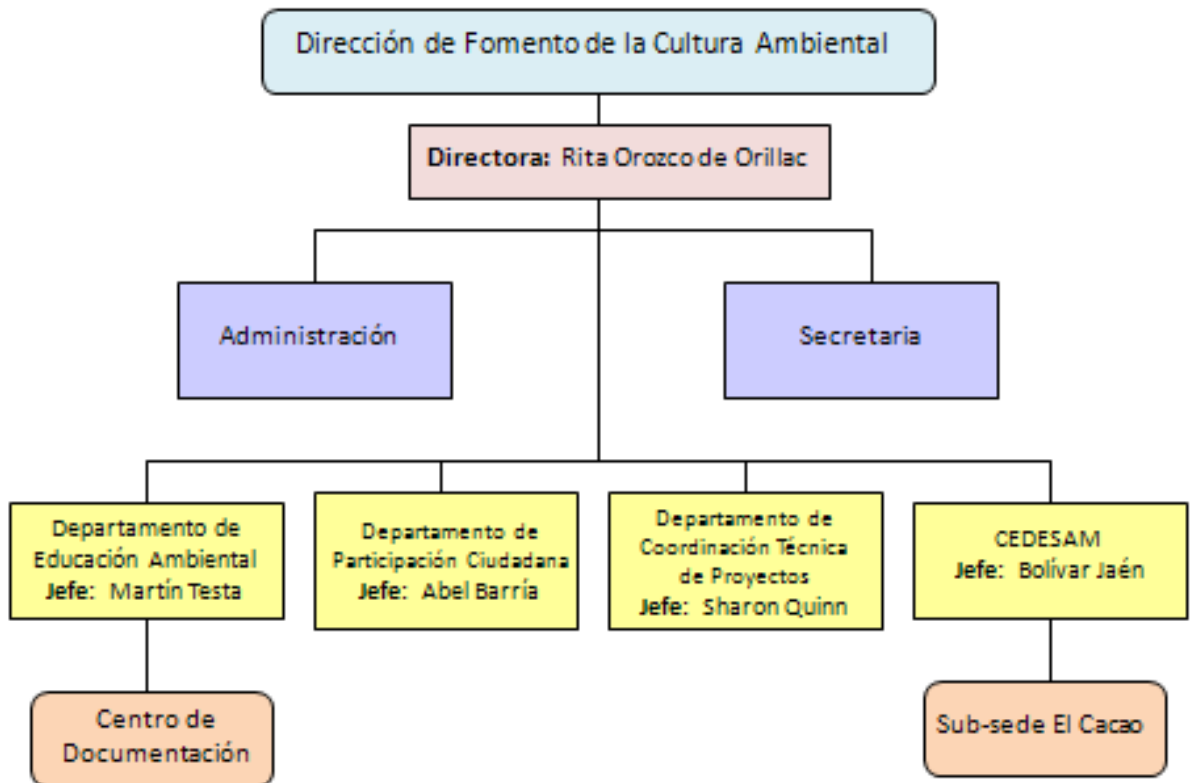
Dirección de Fomento de la Cultura Ambiental

**Directora:** Rita Orozco de Orillac

Administración

Secretaria

Departamento de Educación Ambiental
**Jefe:** Martín Testa

Departamento de Participación Ciudadana
**Jefe:** Abel Barría

Departamento de Coordinación Técnica de Proyectos
**Jefe:** Sharon Quinn

CEDESAM
**Jefe:** Bolívar Jaén

Centro de Documentación

Sub-sede El Cacao